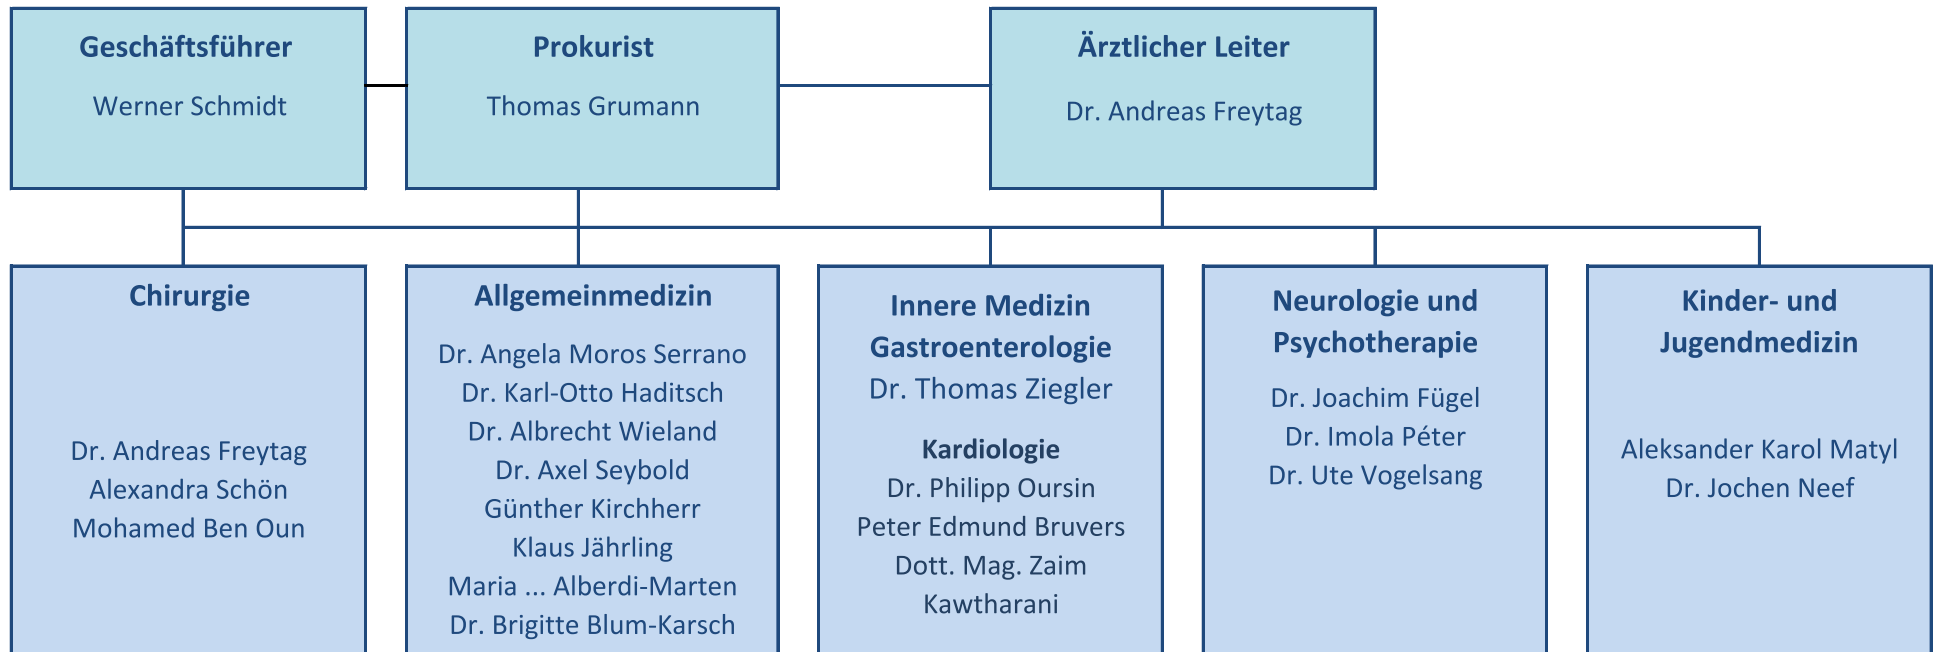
Geschäftsführer
Werner Schmidt

Prokurist
Thomas Grumann

Ärztlicher Leiter
Dr. Andreas Freytag

Chirurgie
Dr. Andreas Freytag
Alexandra Schön
Mohamed Ben Oun

Allgemeinmedizin
Dr. Angela Moros Serrano
Dr. Karl-Otto Haditsch
Dr. Albrecht Wieland
Dr. Axel Seybold
Günther Kirchherr
Klaus Jährling
Maria ... Alberdi-Marten
Dr. Brigitte Blum-Karsch

Innere Medizin
Gastroenterologie
Dr. Thomas Ziegler

Kardiologie
Dr. Philipp Oursin
Peter Edmund Bruvers
Dott. Mag. Zaim Kawtharani

Neurologie und Psychotherapie
Dr. Joachim Fügel
Dr. Imola Péter
Dr. Ute Vogelsang

Kinder- und Jugendmedizin
Aleksander Karol Matyl
Dr. Jochen Neef